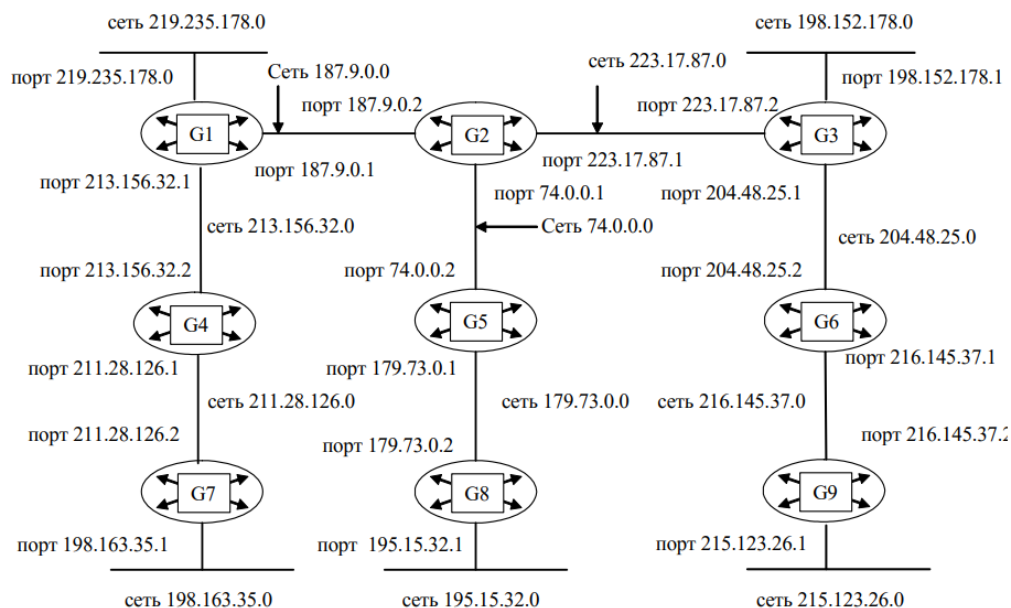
сеть 219.235.178.0
порт 219.235.178.0
Сеть 187.9.0.0
сеть 223.17.87.0
сеть 198.152.178.0
порт 198.152.178.1
порт 187.9.0.2
порт 223.17.87.2
G1
G2
G3
порт 187.9.0.1
порт 223.17.87.1
порт 213.156.32.1
порт 74.0.0.1
порт 204.48.25.1
сеть 213.156.32.0
Сеть 74.0.0.0
сеть 204.48.25.0
порт 213.156.32.2
порт 74.0.0.2
порт 204.48.25.2
G4
G5
G6
порт 211.28.126.1
порт 179.73.0.1
порт 216.145.37.1
сеть 211.28.126.0
сеть 179.73.0.0
сеть 216.145.37.0
порт 211.28.126.2
порт 179.73.0.2
порт 216.145.37.2
G7
G8
G9
порт 198.163.35.1
порт 195.15.32.1
порт 215.123.26.1
сеть 198.163.35.0
сеть 195.15.32.0
сеть 215.123.26.0